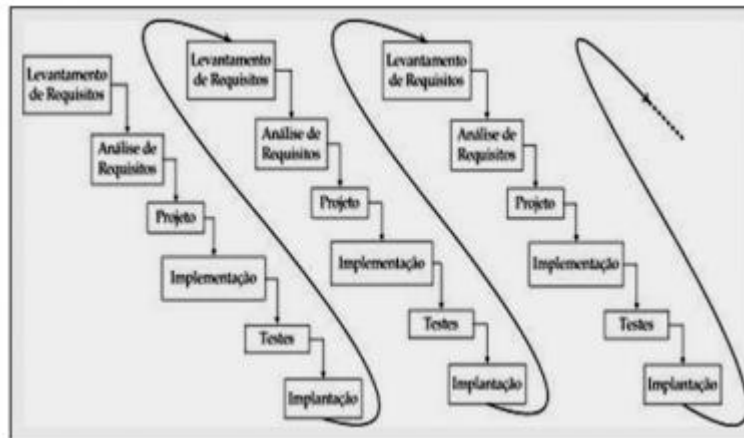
Levantamento de Requisitos

Análise de Requisitos

Projeto

Implementação

Testes

Implantação

Levantamento de Requisitos

Análise de Requisitos

Projeto

Implementação

Testes

Implantação

Levantamento de Requisitos

Análise de Requisitos

Projeto

Implementação

Testes

Implantação